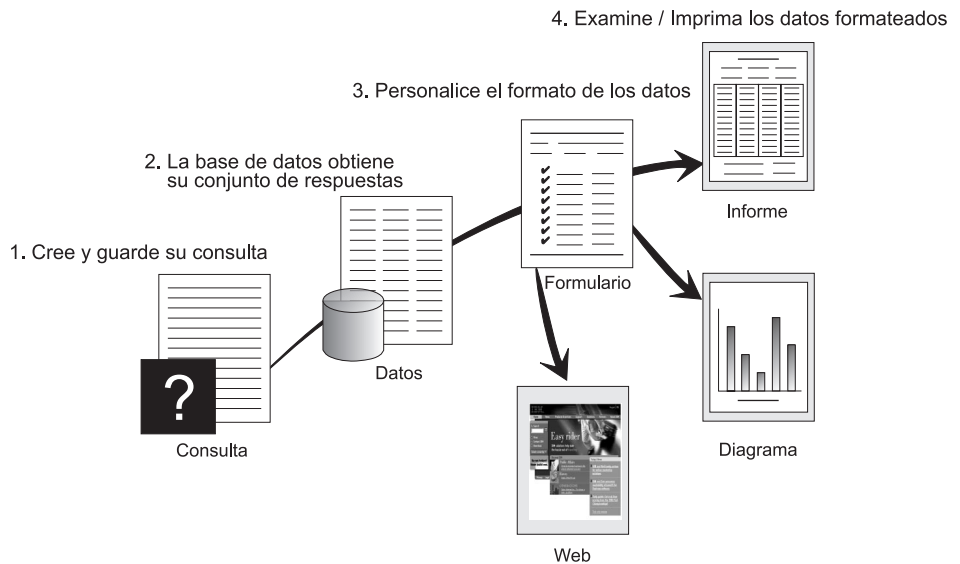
4. Examine / Imprima los datos formateados

3. Personalice el formato de los datos

2. La base de datos obtiene su conjunto de respuestas

1. Cree y guarde su consulta

?

Consulta

Datos

Formulario

Informe

Diagrama

Easy rider

Web